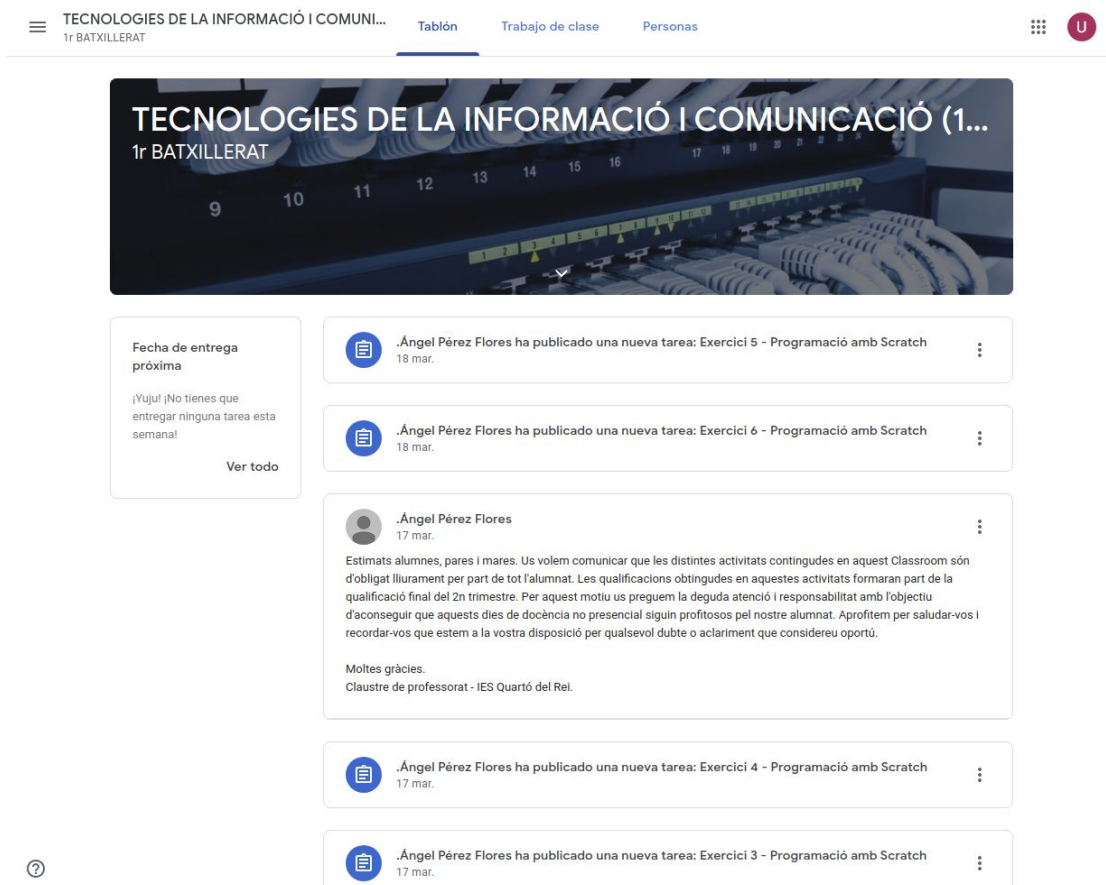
TECNOLOGIES DE LA INFORMACIÓ I COMUNI...
1r BATXILLERAT

Tablón Trabajo de clase Personas

U

TECNOLOGIES DE LA INFORMACIÓ I COMUNICACIÓ (1...
1r BATXILLERAT

9 10 11 12 13 14 15 16 17 18 19 20 21 22

Fecha de entrega próxima

¡Yuju! ¡No tienes que entregar ninguna tarea esta semana!

Ver todo

.Ángel Pérez Flores ha publicado una nueva tarea: Exercici 5 - Programació amb Scratch
18 mar.

.Ángel Pérez Flores ha publicado una nueva tarea: Exercici 6 - Programació amb Scratch
18 mar.

.Ángel Pérez Flores
17 mar.

Estimats alumnes, pares i mares. Us volem comunicar que les distintes activitats contingudes en aquest Classroom són d'obligat lliurament per part de tot l'alumnat. Les qualificacions obtingudes en aquestes activitats formaran part de la qualificació final del 2n trimestre. Per aquest motiu us preguem la deguda atenció i responsabilitat amb l'objectiu d'aconseguir que aquests dies de docència no presencial siguin profitosos pel nostre alumnat. Aprofitem per saludar-vos i recordar-vos que estem a la vostra disposició per qualsevol dubte o aclariment que considereu oportú.

Moltes gràcies.
Claustre de professorat - IES Quartó del Rei.

.Ángel Pérez Flores ha publicado una nueva tarea: Exercici 4 - Programació amb Scratch
17 mar.

.Ángel Pérez Flores ha publicado una nueva tarea: Exercici 3 - Programació amb Scratch
17 mar.

?